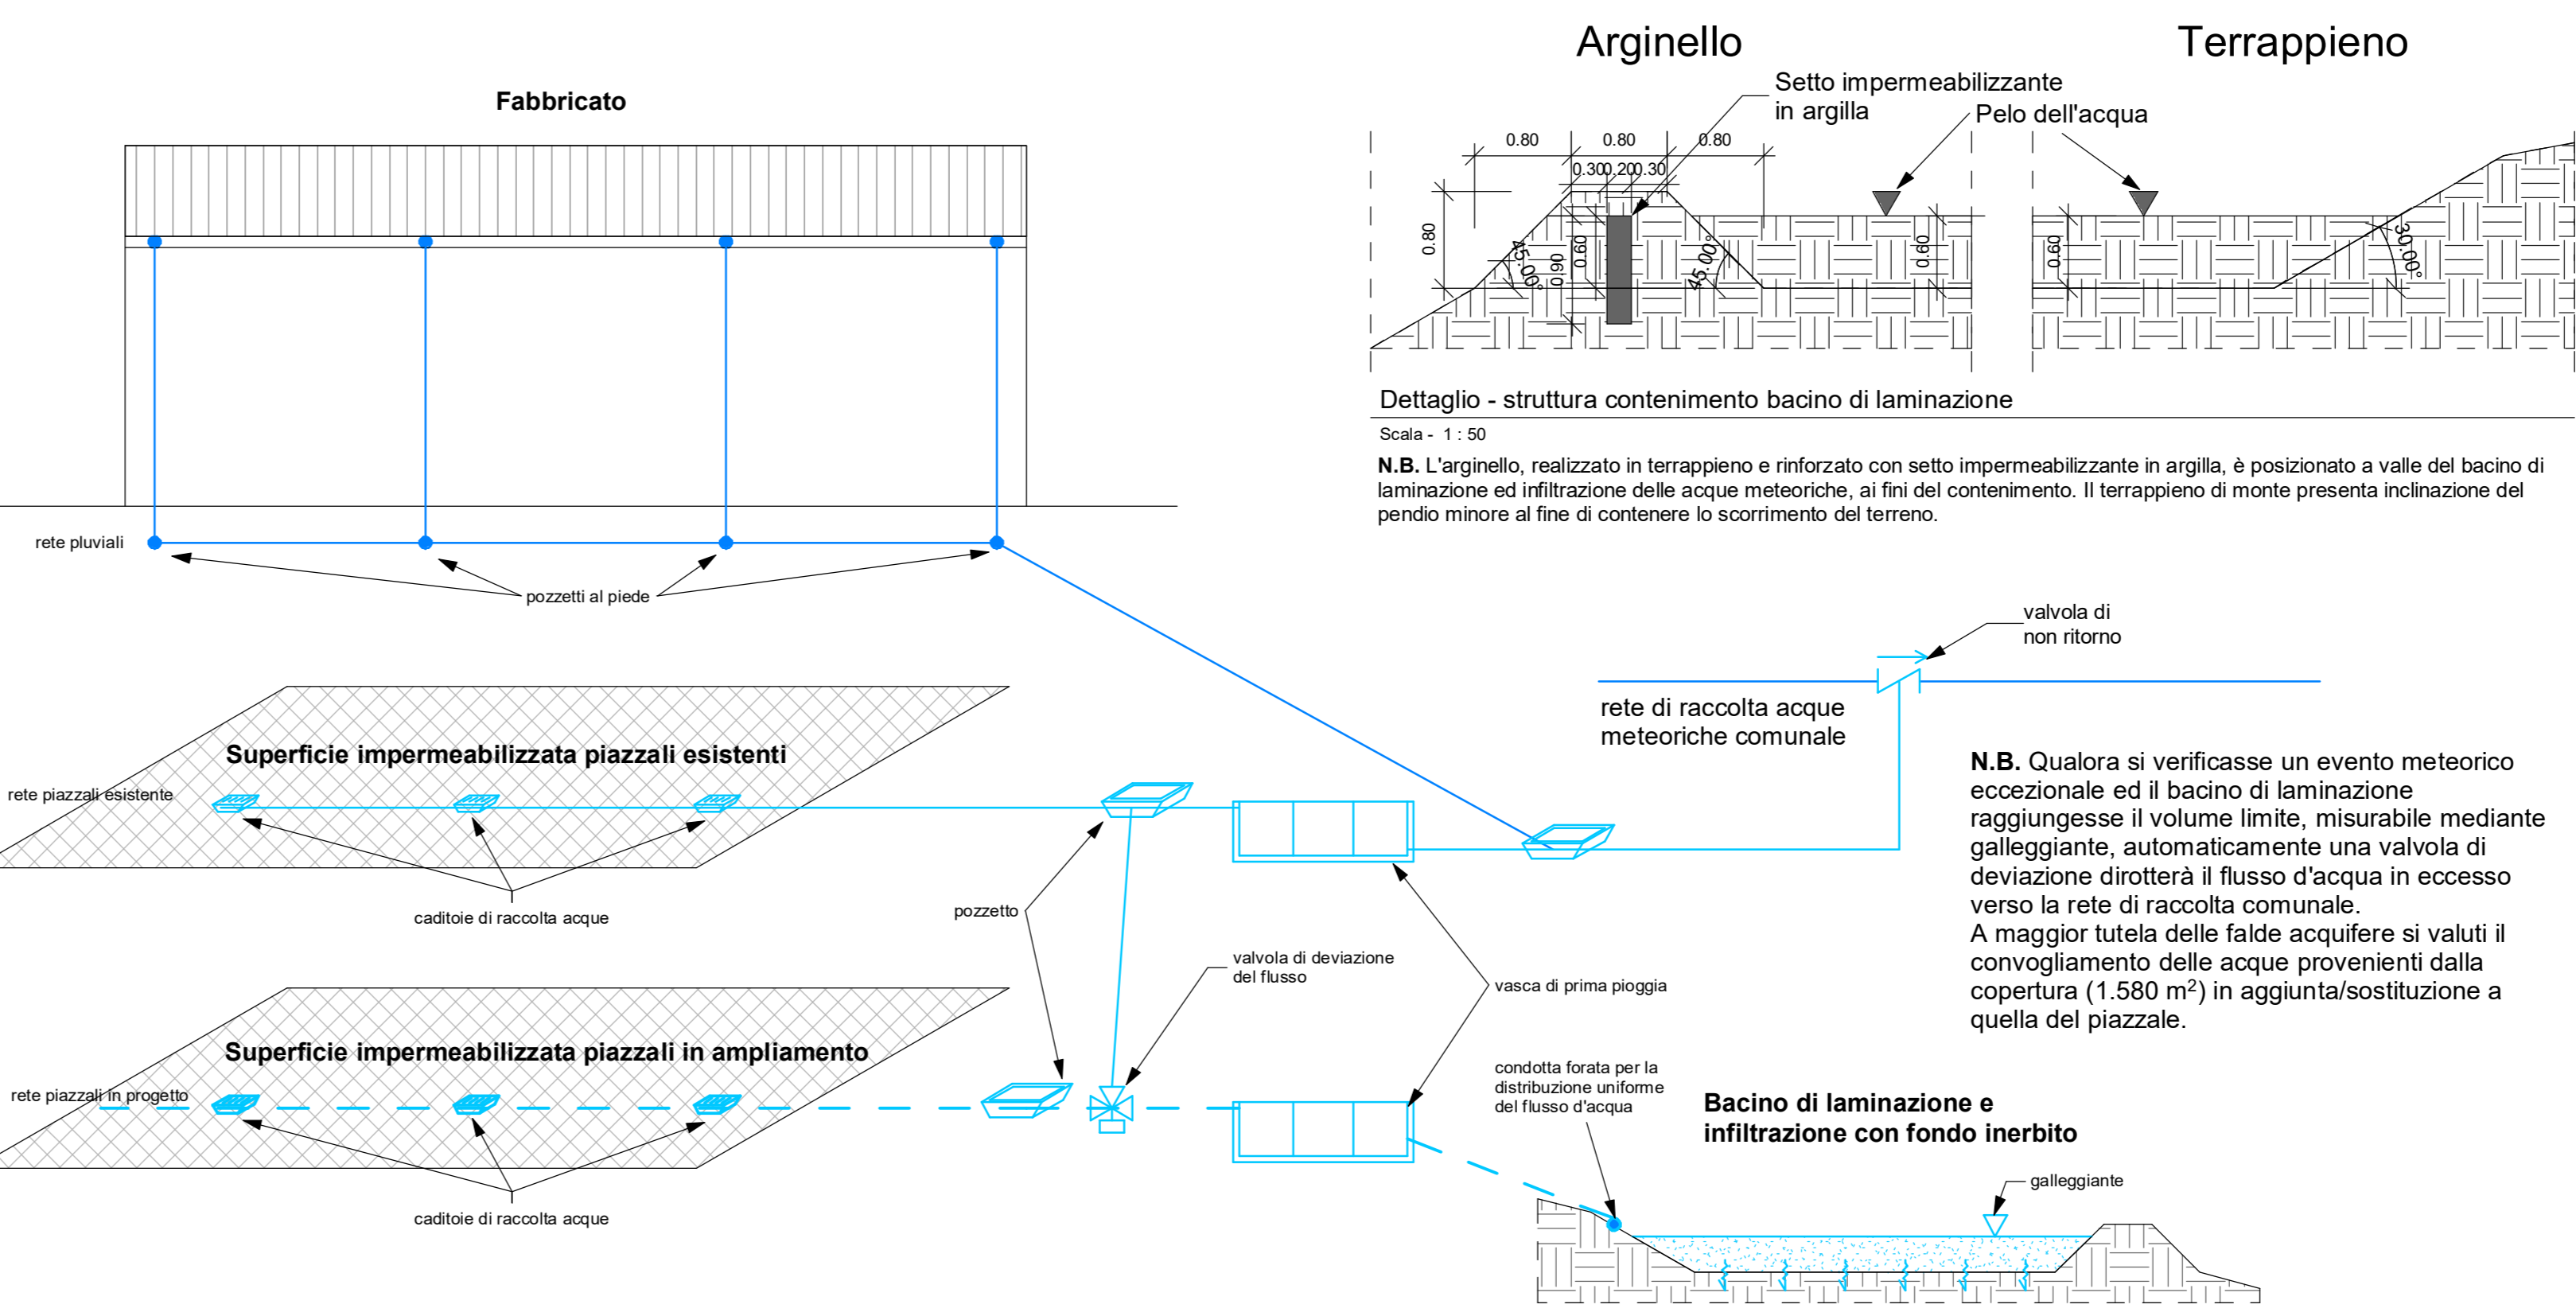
Arginello

Terrappieno

Setto impermeabilizzante in argilla

Pelo dell'acqua

0.80 0.80 0.80

0.30 0.20 0.30

0.80

45.00°

0.90

0.60

45.00°

0.60

0.60

30.00°

Dettaglio - struttura contenimento bacino di laminazione

Scala - 1 : 50

**N.B.** L'arginello, realizzato in terrappieno e rinforzato con setto impermeabilizzante in argilla, è posizionato a valle del bacino di laminazione ed infiltrazione delle acque meteoriche, ai fini del contenimento. Il terrappieno di monte presenta inclinazione del pendio minore al fine di contenere lo scorrimento del terreno.

Fabbricato

rete pluviali

pozzetti al piede

valvola di non ritorno

rete di raccolta acque meteoriche comunale

Superficie impermeabilizzata piazzali esistenti

rete piazzali esistente

caditoie di raccolta acque

pozzetto

**N.B.** Qualora si verificasse un evento meteorico eccezionale ed il bacino di laminazione raggiungesse il volume limite, misurabile mediante galleggiante, automaticamente una valvola di deviazione dirotterà il flusso d'acqua in eccesso verso la rete di raccolta comunale.
A maggior tutela delle falde acquifere si valuti il convogliamento delle acque provenienti dalla copertura (1.580 m$^2$) in aggiunta/sostituzione a quella del piazzale.

valvola di deviazione del flusso

vasca di prima pioggia

Superficie impermeabilizzata piazzali in ampliamento

rete piazzali in progetto

condotta forata per la distribuzione uniforme del flusso d'acqua

Bacino di laminazione e infiltrazione con fondo inerbito

galleggiante

caditoie di raccolta acque